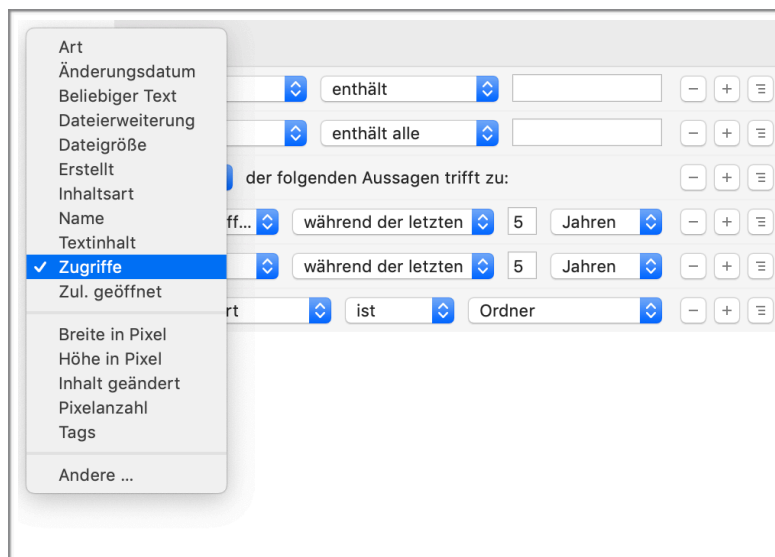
Art
Änderungsdatum
Beliebiger Text
Dateierweiterung
Dateigröße
Erstellt
Inhaltsart
Name
Textinhalt
✓ Zugriffe
Zul. geöffnet

Breite in Pixel
Höhe in Pixel
Inhalt geändert
Pixelanzahl
Tags

Andere ...

enthält
enthält alle
der folgenden Aussagen trifft zu:
ff... während der letzten 5 Jahren
während der letzten 5 Jahren
rt ist Ordner